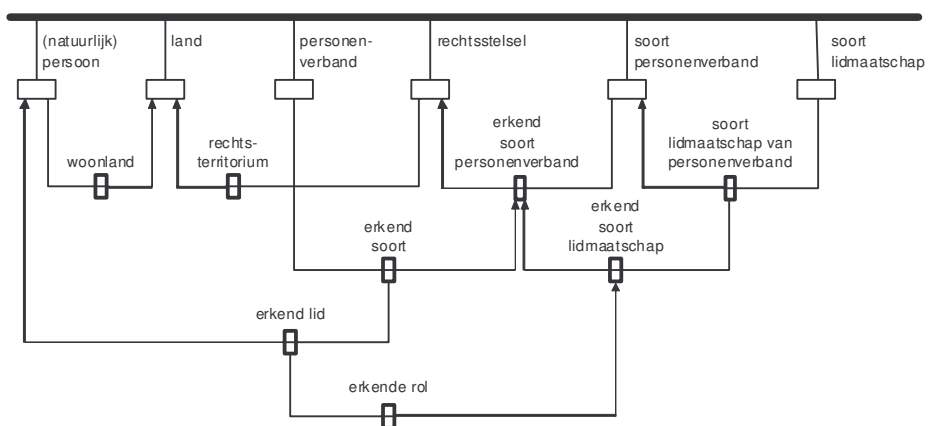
(natuurlijk) persoon

land

personenverband

rechtsstelsel

soort personenverband

soort lidmaatschap

woonland

rechtsterritorium

erkend soort personenverband

soort lidmaatschap van personenverband

erkend soort

erkend soort lidmaatschap

erkend lid

erkende rol